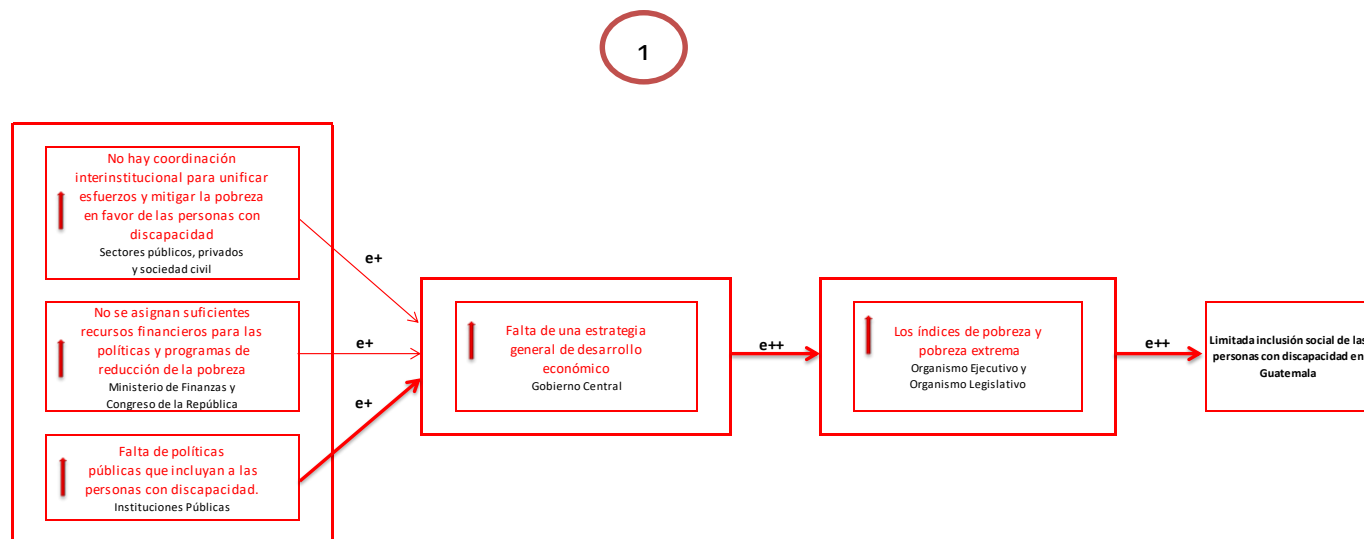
1

No hay coordinación interinstitucional para unificar esfuerzos y mitigar la pobreza en favor de las personas con discapacidad
Sectores públicos, privados y sociedad civil

No se asignan suficientes recursos financieros para las políticas y programas de reducción de la pobreza
Ministerio de Finanzas y Congreso de la República

Falta de políticas públicas que incluyan a las personas con discapacidad.
Instituciones Públicas

e+

e+

e+

Falta de una estrategia general de desarrollo económico
Gobierno Central

e++

Los índices de pobreza y pobreza extrema
Organismo Ejecutivo y Organismo Legislativo

e++

Limitada inclusión social de las personas con discapacidad en Guatemala